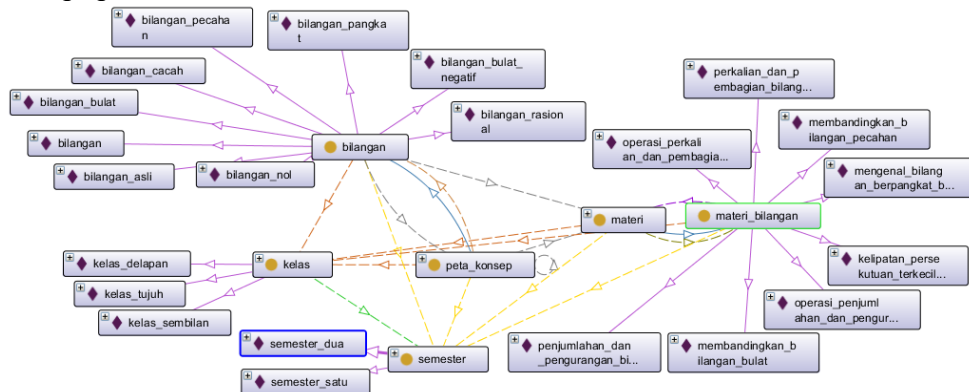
bilangan_pecahan

bilangan_pangkat

bilangan_cacah

bilangan_bulat_negatif

bilangan_bulat

bilangan_rasional

bilangan

bilangan

bilangan_asli

bilangan_nol

perkalian_dan_pembagian_bilang...

membandingkan_bilangan_pecahan

operasi_perkalian_dan_pembagia...

mengenal_bilangan_berpangkat_b...

materi

materi_bilangan

kelas_delapan

kelas

peta_konsep

kelipatan_persekutuan_terkecil...

kelas_tujuh

kelas_sembilan

operasi_penjumlahan_dan_pengur...

semester_dua

semester

penjumlahan_dan_pengurangan_bi...

membandingkan_bilangan_bulat

semester_satu